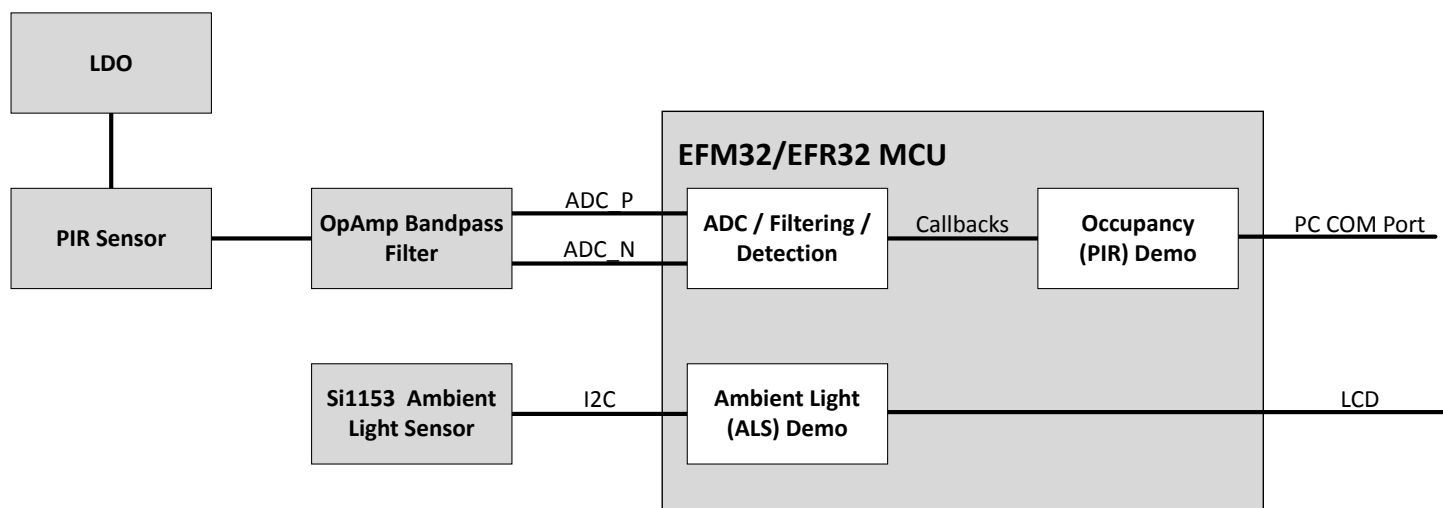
LDO

PIR Sensor

OpAmp Bandpass Filter

ADC_P

ADC_N

EFM32/EFR32 MCU

ADC / Filtering / Detection

Callbacks

Occupancy (PIR) Demo

PC COM Port

Si1153 Ambient Light Sensor

I2C

Ambient Light (ALS) Demo

LCD